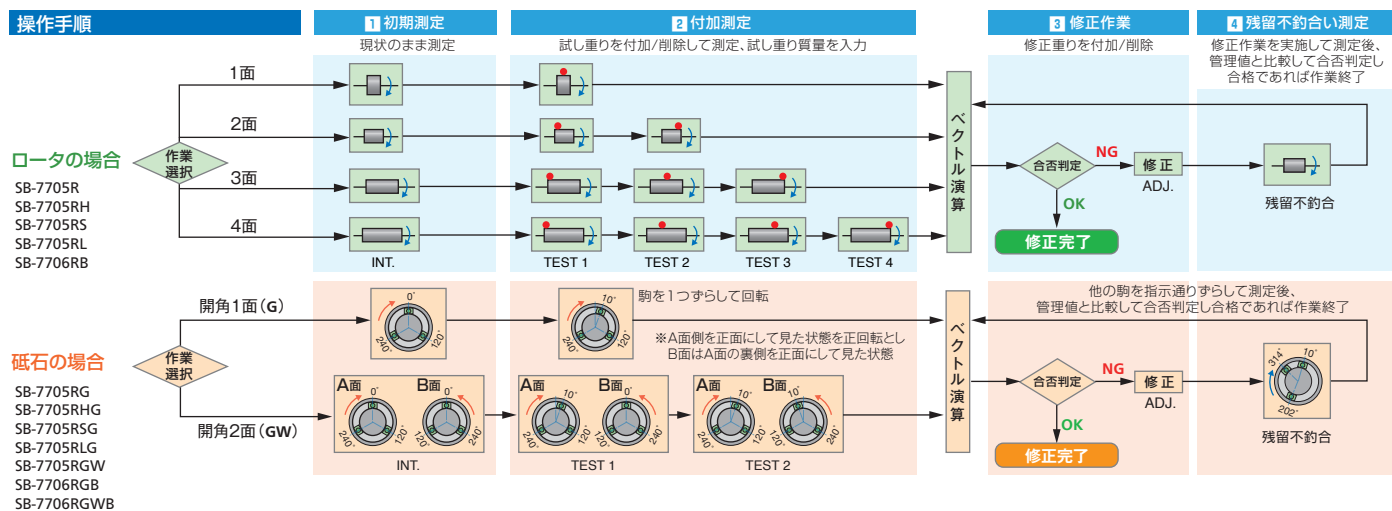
操作手順

1 初期測定
現状のまま測定

2 付加測定
試し重りを付加/削除して測定、試し重り質量を入力

3 修正作業
修正重りを付加/削除

4 残留不釣合い測定
修正作業を実施して測定後、管理値と比較して合否判定し合格であれば作業終了

ロータの場合
SB-7705R
SB-7705RH
SB-7705RS
SB-7705RL
SB-7706RB

作業選択
1面
2面
3面
4面

INT.
TEST 1
TEST 2
TEST 3
TEST 4

ベクトル演算

合否判定
NG
修 正
ADJ.
OK
修正完了
残留不釣合

砥石の場合
SB-7705RG
SB-7705RHG
SB-7705RSG
SB-7705RLG
SB-7705RGW
SB-7706RGB
SB-7706RGWB

作業選択
開角1面（G）
開角2面（GW）

0°
120°
240°
10°
駒を1つずらして回転

※A面側を正面にして見た状態を正回転とし
B面はA面の裏側を正面にして見た状態

A面
B面
INT.
TEST 1
TEST 2

ベクトル演算

他の駒を指示通りずらして測定後、
管理値と比較して合否判定し合格であれば作業終了

合否判定
NG
修 正
ADJ.
OK
修正完了
314°
10°
202°
残留不釣合